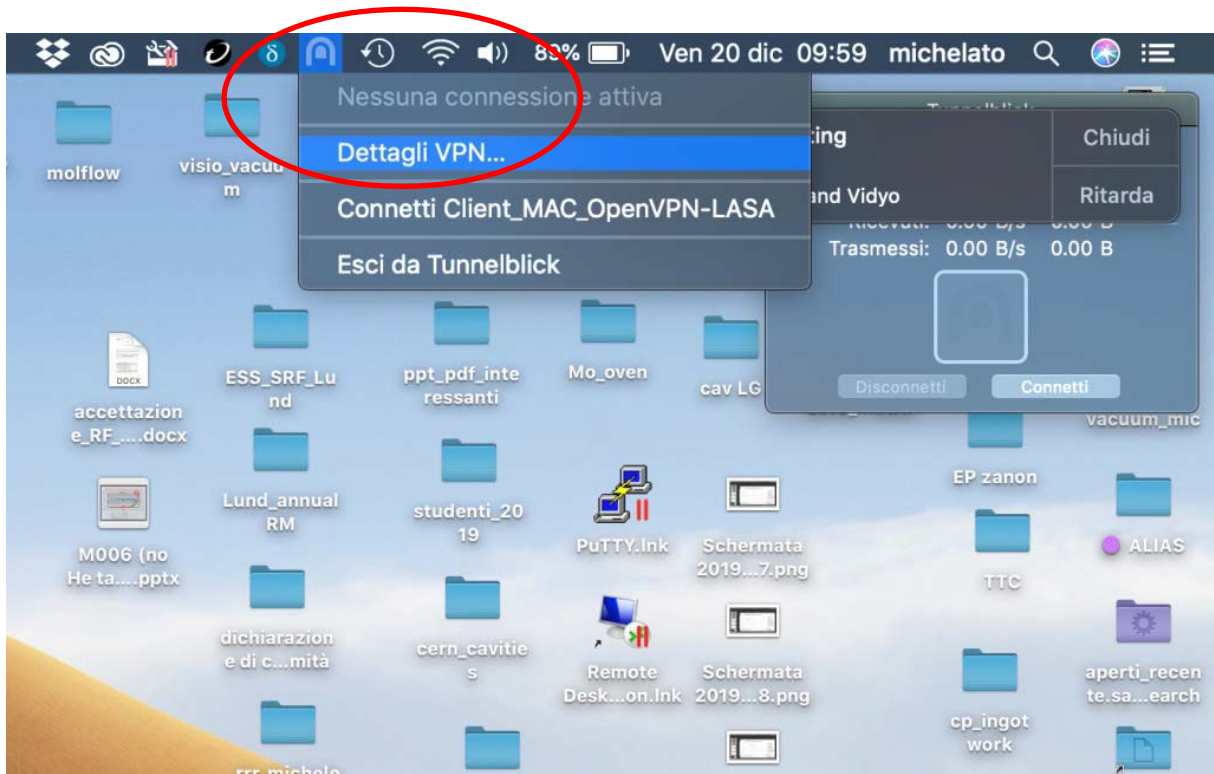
89% Ven 20 dic 09:59 michelato

Nessuna connessione attiva

Dettagli VPN...

Connetti Client_MAC_OpenVPN-LASA

Esci da Tunnelblick

Tunnelblick

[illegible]ting

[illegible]and Vidyo

Chiudi

Ritarda

Ricevuti: 0.00 B/s 0.00 B

Trasmessi: 0.00 B/s 0.00 B

Disconnetti

Connetti

molflow

visio_vacuum

accettazione_RF_....docx

ESS_SRF_Lund

ppt_pdf_interessanti

Mo_oven

cav LG

vacuum_mic

M006 (no He ta....pptx

Lund_annual RM

studenti_2019

PuTTY.lnk

Schermata 2019...7.png

EP zanon

ALIAS

TTC

dichiarazione di c...mità

cern_cavities

Remote Desk...on.lnk

Schermata 2019...8.png

aperti_recente.sa...earch

cp_ingot work

rrr_michele